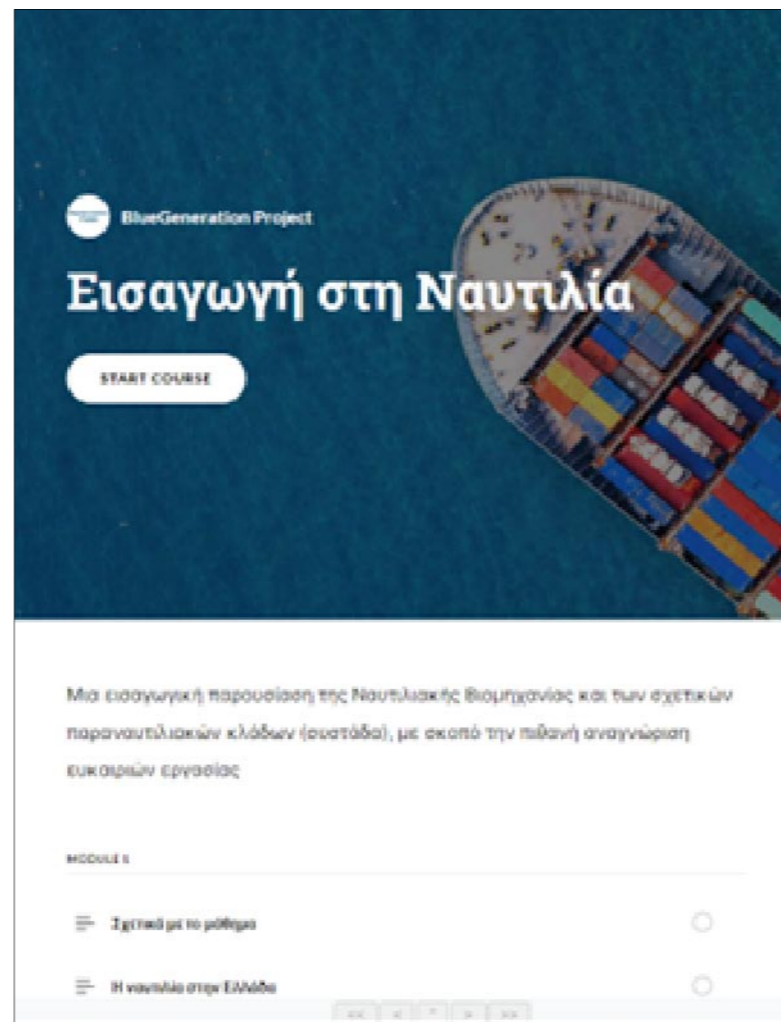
BlueGeneration Project

Εισαγωγή στη Ναυτιλία

START COURSE

Μια εισαγωγική παρουσίαση της Ναυτιλιακής Βιομηχανίας και των σχετικών παραναυτιλιακών κλάδων (συστάδα), με σκοπό την πιθανή αναγνώριση ευκαιριών εργασίας

MODULE 1

Σχετικά με το μάθημα

Η ναυτιλία στην Ελλάδα

<< < ^ > >>